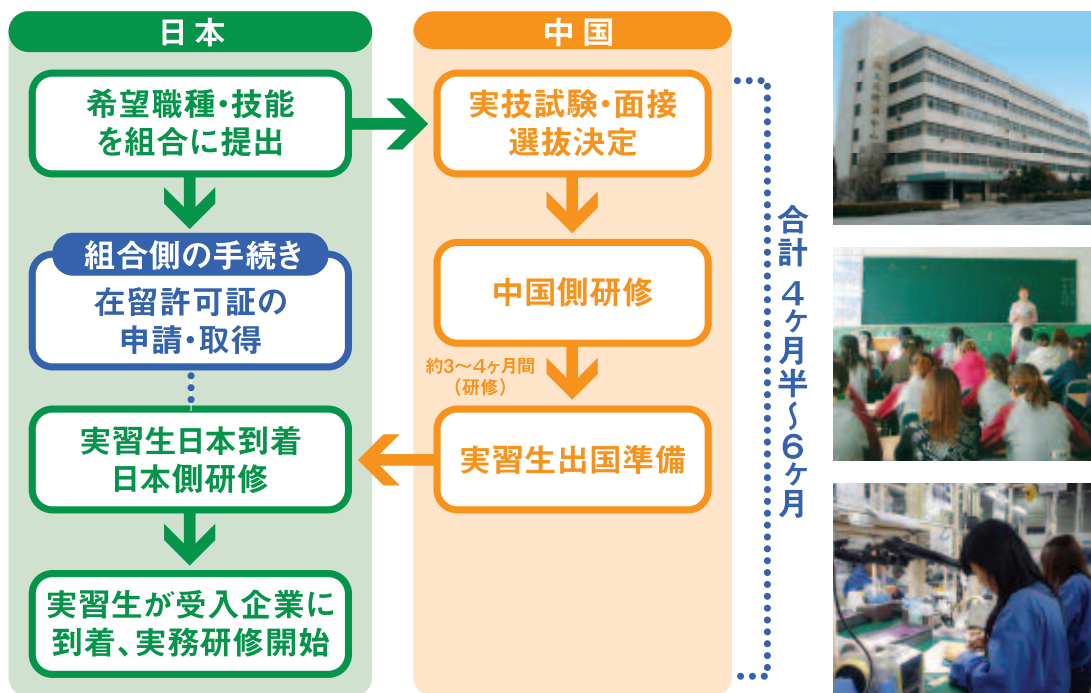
日本

希望職種・技能を組合に提出

組合側の手続き
在留許可証の申請・取得

実習生日本到着
日本側研修

実習生が受入企業に到着、実務研修開始

中国

実技試験・面接
選抜決定

中国側研修

約3～4ヶ月間
（研修）

実習生出国準備

合計 4ヶ月半～6ヶ月